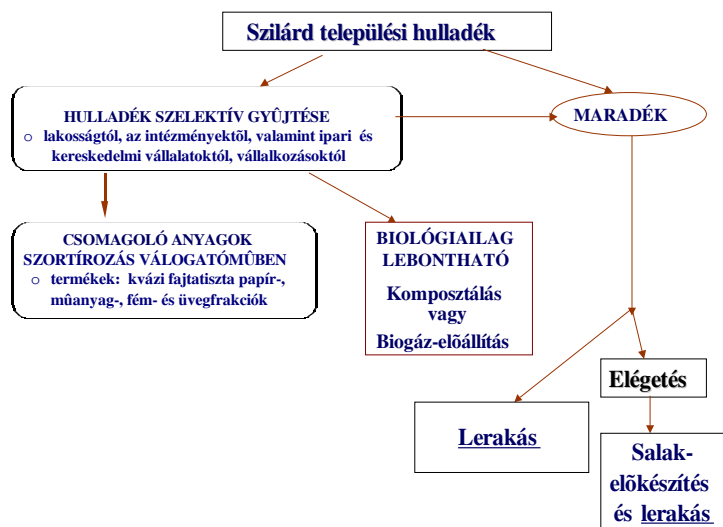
Szilárd települési hulladék

HULLADÉK SZELEKTÍV GYÛJTÉSE
o lakosságtól, az intézményektõl, valamint ipari és kereskedelmi vállalatoktól, vállalkozásoktól

MARADÉK

CSOMAGOLÓ ANYAGOK SZORTÍROZÁS VÁLOGATÓMÛBEN
o termékek: kvázi fajtatiszta papír-, mûanyag-, fém- és üvegfrakciók

BIOLÓGIAILAG LEBONTHATÓ
Komposztálás vagy
Biogáz-elõállítás

Elégetés

Lerakás

Salakelõkészítés és lerakás